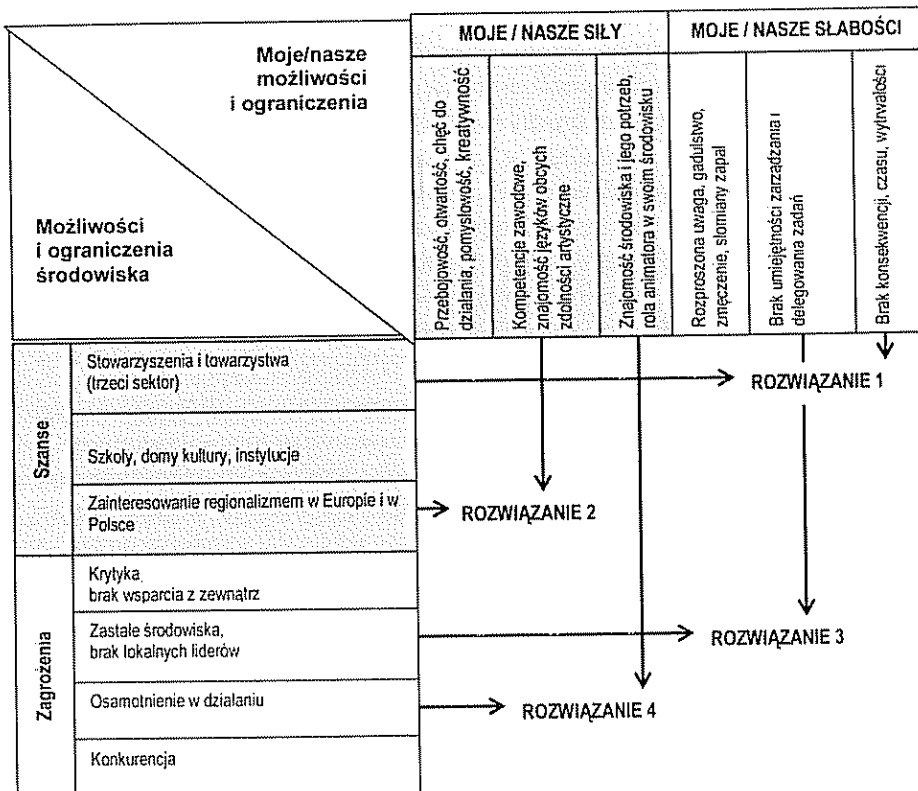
Moje/nasze możliwości i ograniczenia

Możliwości i ograniczenia środowiska

| | MOJE / NASZE SIŁY | | | MOJE / NASZE SŁABOŚCI | | |
|---|---|---|---|---|---|---|
| | Przebojowość, otwartość, chęć do działania, pomysłowość, kreatywność | Kompetencje zawodowe, znajomość języków obcych zdolności artystyczne | Znajomość środowiska i jego potrzeb, rola animatora w swoim środowisku | Rozproszona uwaga, gadulstwo, zmęczenie, słomiany zapał | Brak umiejętności zarządzania i delegowania zadań | Brak konsekwencji, czasu, wytrwałości |

Szanse
Stowarzyszenia i towarzystwa (trzeci sektor)
Szkoły, domy kultury, instytucje
Zainteresowanie regionalizmem w Europie i w Polsce

Zagrożenia
Krytyka, brak wsparcia z zewnątrz
Zastałe środowiska, brak lokalnych liderów
Osamotnienie w działaniu
Konkurencja

ROZWIĄZANIE 1
ROZWIĄZANIE 2
ROZWIĄZANIE 3
ROZWIĄZANIE 4